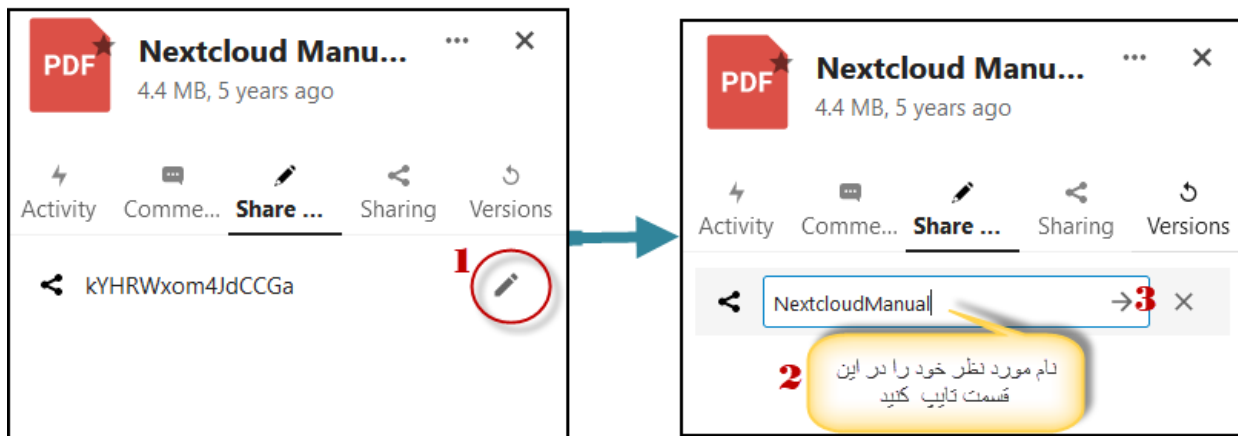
PDF
Nextcloud Manu...
4.4 MB, 5 years ago
Activity
Comme...
Share ...
Sharing
Versions
kYHRWxom4JdCCGa
1

PDF
Nextcloud Manu...
4.4 MB, 5 years ago
Activity
Comme...
Share ...
Sharing
Versions
NextcloudManual
3
2
نام مورد نظر خود را در این قسمت تایپ کنید